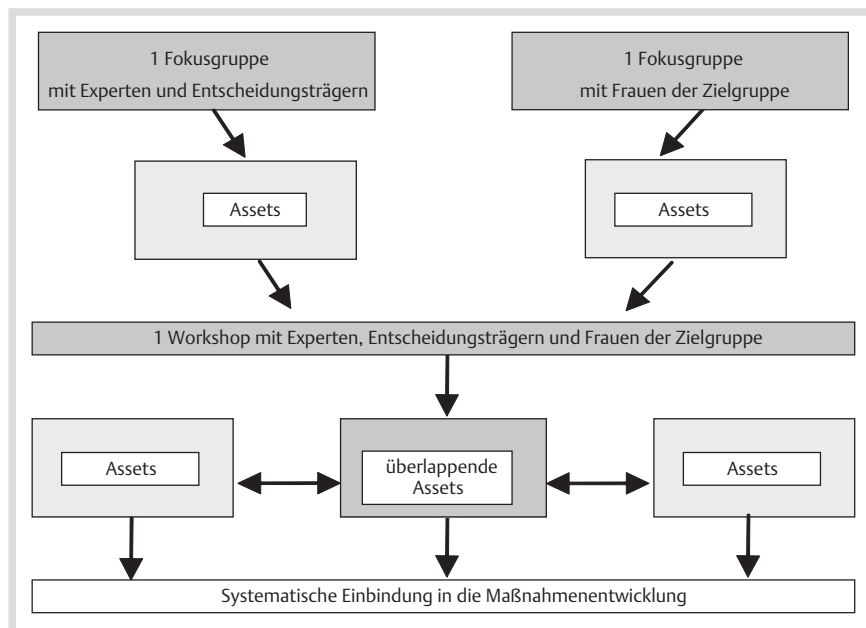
1 Fokusgruppe
mit Experten und Entscheidungsträgern

1 Fokusgruppe
mit Frauen der Zielgruppe

Assets

Assets

1 Workshop mit Experten, Entscheidungsträgern und Frauen der Zielgruppe

Assets

überlappende Assets

Assets

Systematische Einbindung in die Maßnahmenentwicklung